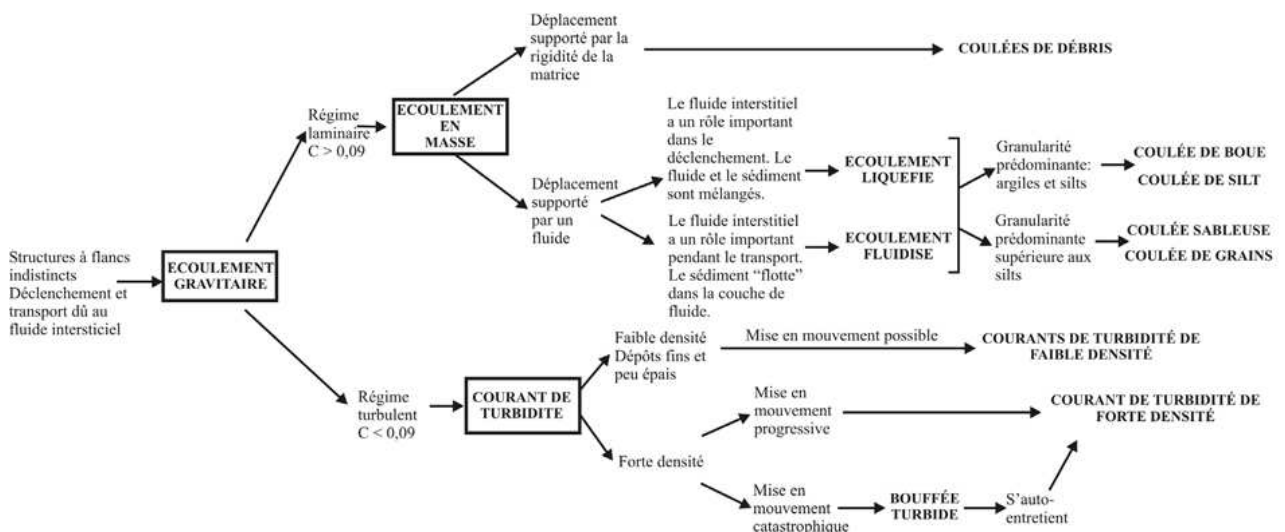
Structures à flancs indistincts Déclenchement et transport dû au fluide intersticiel

ECOULEMENT GRAVITAIRE

Régime laminaire C > 0,09

ECOULEMENT EN MASSE

Déplacement supporté par la rigidité de la matrice

COULÉES DE DÉBRIS

Déplacement supporté par un fluide

Le fluide interstitiel a un rôle important dans le déclenchement. Le fluide et le sédiment sont mélangés.

ECOULEMENT LIQUEFIE

Le fluide interstitiel a un rôle important pendant le transport. Le sédiment "flotte" dans la couche de fluide.

ECOULEMENT FLUIDISE

Granularité prédominante: argiles et silts

COULÉE DE BOUE

COULÉE DE SILT

Granularité prédominante supérieure aux silts

COULÉE SABLEUSE

COULÉE DE GRAINS

Régime turbulent C < 0,09

COURANT DE TURBIDITE

Faible densité Dépôts fins et peu épais

Mise en mouvement possible

COURANTS DE TURBIDITÉ DE FAIBLE DENSITÉ

Forte densité

Mise en mouvement progressive

COURANT DE TURBIDITÉ DE FORTE DENSITÉ

Mise en mouvement catastrophique

BOUFFÉE TURBIDE

S'auto-entretient